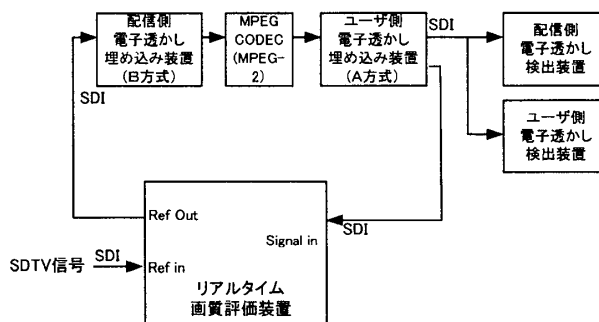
配信側
電子透かし
埋め込み装置
(B方式)

MPEG
CODEC
(MPEG-
2)

ユーザ側
電子透かし
埋め込み装置
(A方式)

SDI

配信側
電子透かし
検出装置

ユーザ側
電子透かし
検出装置

SDI

Ref Out

Signal in

SDI

SDTV信号

SDI

Ref in

リアルタイム
画質評価装置